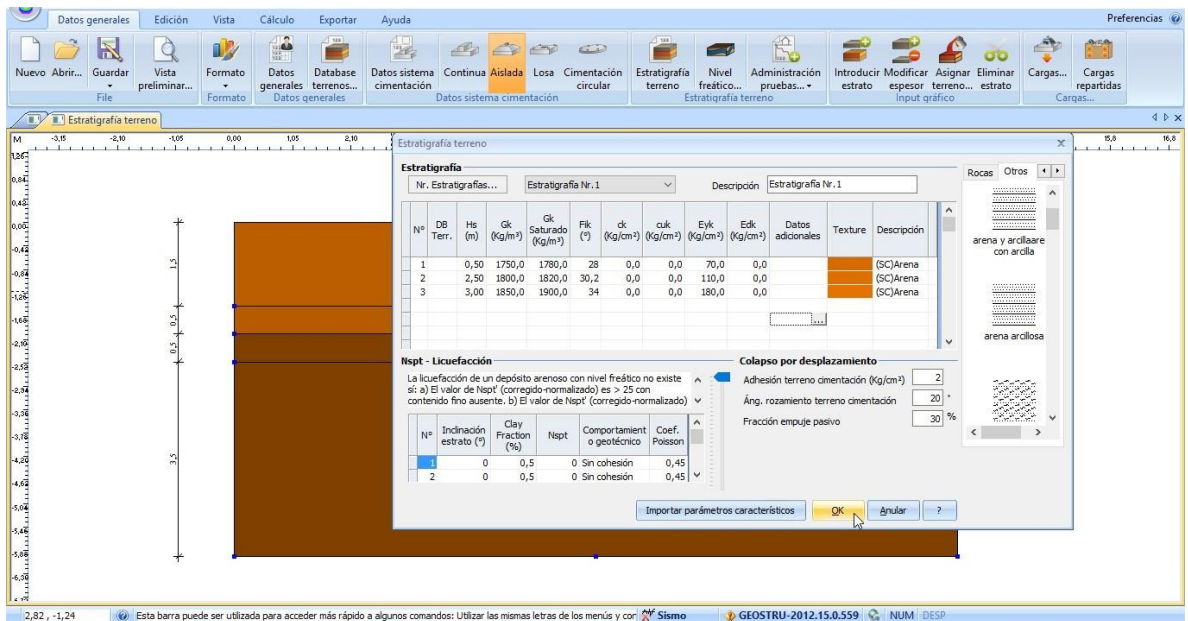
Datos generales Edición Vista Cálculo Exportar Ayuda Preferencias

Nuevo Abrir... Guardar Vista preliminar... File Formato Formato Datos generales Database terrenos... Datos generales Datos sistema cimentación Continua Aislada Losa Cimentación circular Datos sistema cimentación Estratigrafía terreno Nivel freático... Administración pruebas... Estratigrafía terreno Introducir estrato Modificar espesor Asignar terreno... Eliminar estrato Input gráfico Cargas... Cargas repartidas Cargas...

Estratigrafía terreno

M -3,15 -2,10 -1,05 0,00 1,05 2,10 15,8 16,8

1,26 0,84 0,42 0,00 -0,42 -0,84 -1,26 -1,68 -2,10 -2,52 -2,94 -3,36 -3,78 -4,20 -4,62 -5,04 -5,46 -5,88 -6,30

1,5 0,5 0,5 3,5

Estratigrafía terreno

Estratigrafía

Nr. Estratigrafías... Estratigrafía Nr.1 Descripción Estratigrafía Nr.1

| N° | DB Terr. | Hs (m) | Gk (Kg/m³) | Gk Saturado (Kg/m³) | Fik (°) | ck (Kg/cm²) | cuk (Kg/cm²) | Eyk (Kg/cm²) | Edk (Kg/cm²) | Datos adicionales | Texture | Descripción |
|---|---|---|---|---|---|---|---|---|---|---|---|---|
| 1 | | 0,50 | 1750,0 | 1780,0 | 28 | 0,0 | 0,0 | 70,0 | 0,0 | | | (SC)Arena |
| 2 | | 2,50 | 1800,0 | 1820,0 | 30,2 | 0,0 | 0,0 | 110,0 | 0,0 | | | (SC)Arena |
| 3 | | 3,00 | 1850,0 | 1900,0 | 34 | 0,0 | 0,0 | 180,0 | 0,0 | | | (SC)Arena |

Rocas Otros

arena y arcillaare con arcilla

arena arcillosa

Nspt - Licuefacción

La licuefacción de un depósito arenoso con nivel freático no existe si: a) El valor de Nspt' (corregido-normalizado) es > 25 con contenido fino ausente. b) El valor de Nspt' (corregido-normalizado)

| N° | Inclinación estrato (°) | Clay Fraction (%) | Nspt | Comportamiento geotécnico | Coef. Poisson |
|---|---|---|---|---|---|
| 1 | 0 | 0,5 | 0 | Sin cohesión | 0,45 |
| 2 | 0 | 0,5 | 0 | Sin cohesión | 0,45 |

Colapso por desplazamiento

Adhesión terreno cimentación (Kg/cm²) 2

Áng. rozamiento terreno cimentación 20 °

Fracción empuje pasivo 30 %

Importar parámetros característicos OK Anular ?

2,82 , -1,24 Esta barra puede ser utilizada para acceder más rápido a algunos comandos: Utilizar las mismas letras de los menús y cor Sismo GEOSTRU-2012.15.0.559 NUM DESP